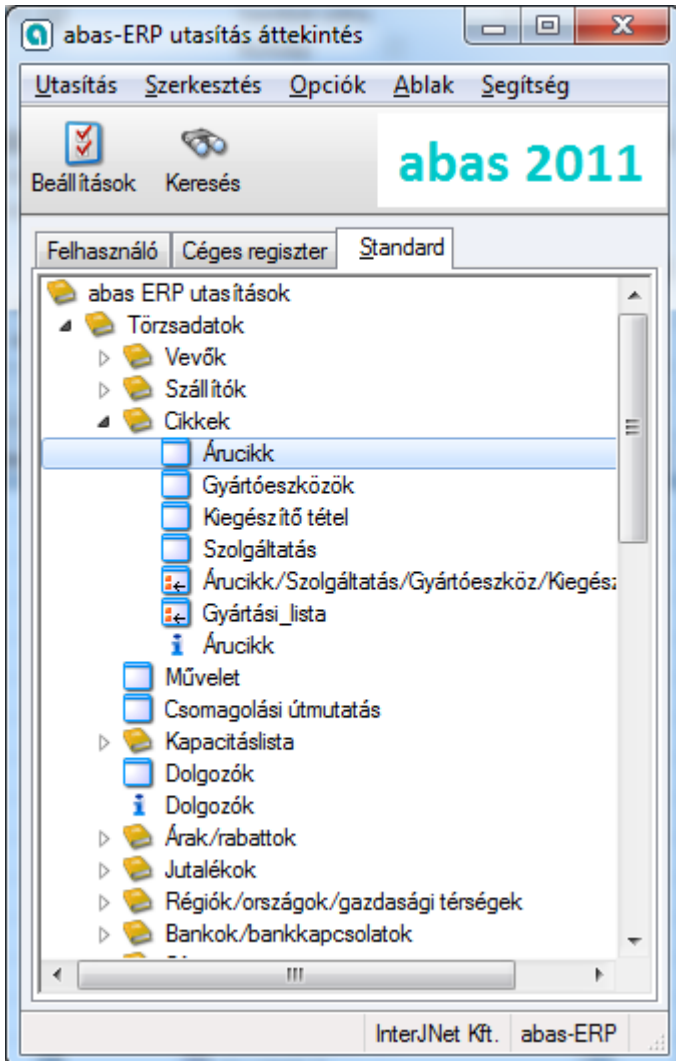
abas-ERP utasítás áttekintés

Utasítás Szerkesztés Opciók Ablak Segítség

Beállítások Keresés

abas 2011

Felhasználó Céges regiszter Standard

abas ERP utasítások
Törzsadatok
Vevők
Szállítók
Cikkek
Árucikk
Gyártóeszközök
Kiegészítő tétel
Szolgáltatás
Árucikk/Szolgáltatás/Gyártóeszköz/Kiegész
Gyártási_lista
Árucikk
Művelet
Csomagolási útmutatás
Kapacitáslista
Dolgozók
Dolgozók
Árak/rabattok
Jutalékok
Régiók/országok/gazdasági térségek
Bankok/bankkapcsolatok

InterJNet Kft. abas-ERP